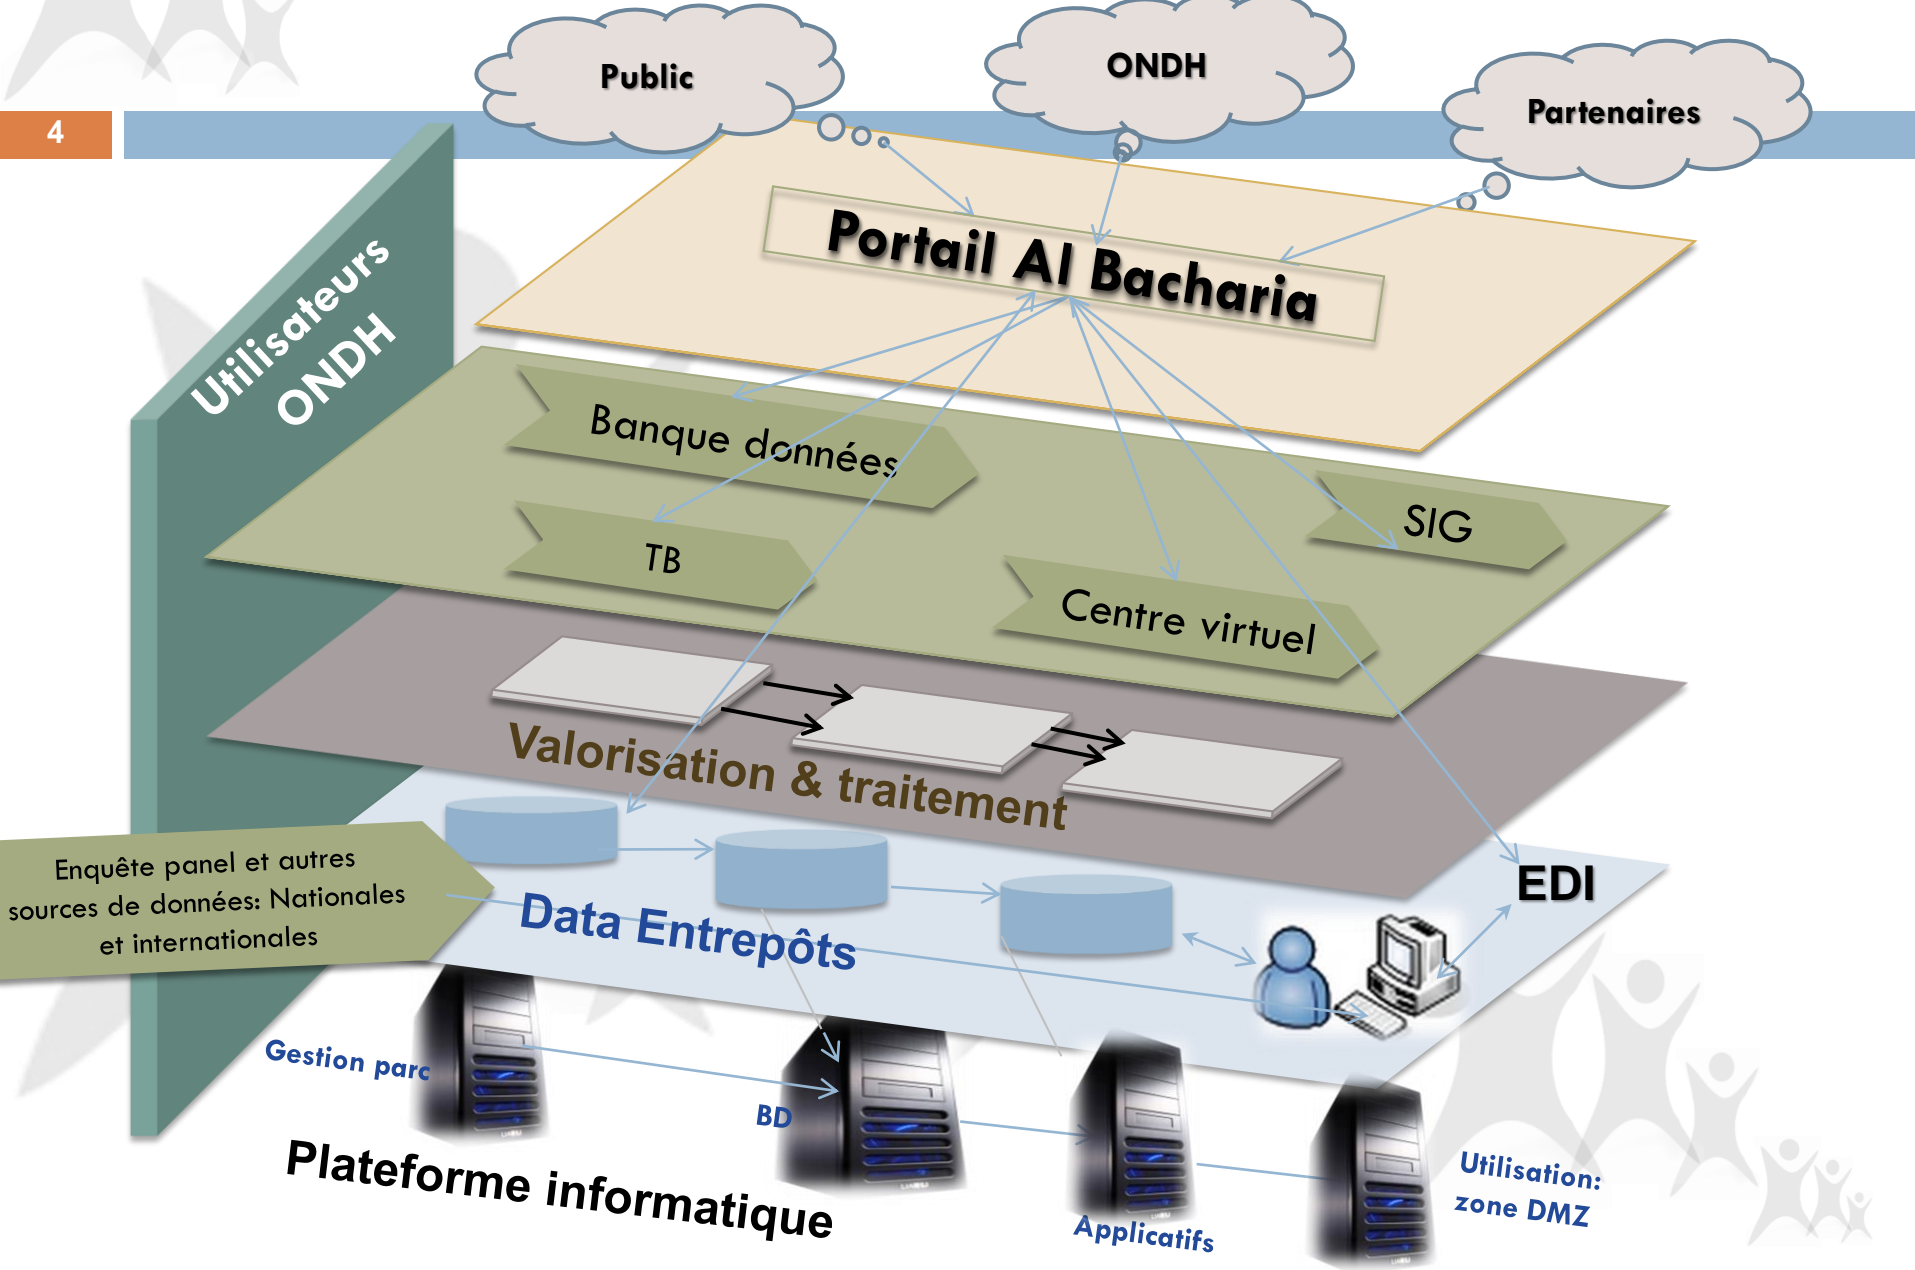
4

Public

ONDH

Partenaires

Utilisateurs ONDH

Portail Al Bacharia

Banque données

TB

SIG

Centre virtuel

Valorisation & traitement

Enquête panel et autres sources de données: Nationales et internationales

Data Entrepôts

EDI

Gestion parc

BD

Plateforme informatique

Applicatifs

Utilisation: zone DMZ